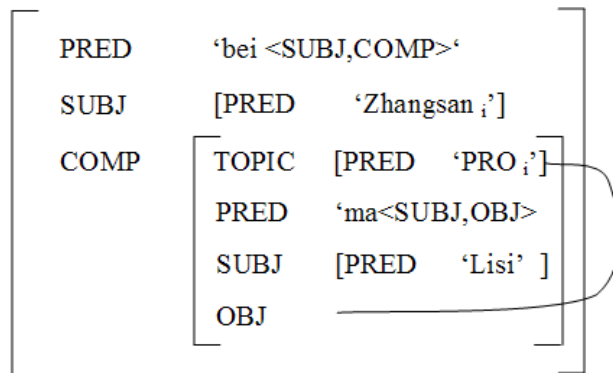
| | | | |
|---|---|---|---|
| PRED | 'bei <SUBJ,COMP>' | | |
| SUBJ | [PRED 'Zhangsan $_i$'] | | |
| COMP | TOPIC | [PRED 'PRO $_i$'] | |
| | PRED | 'ma<SUBJ,OBJ> | |
| | SUBJ | [PRED 'Lisi' ] | |
| | OBJ | | |